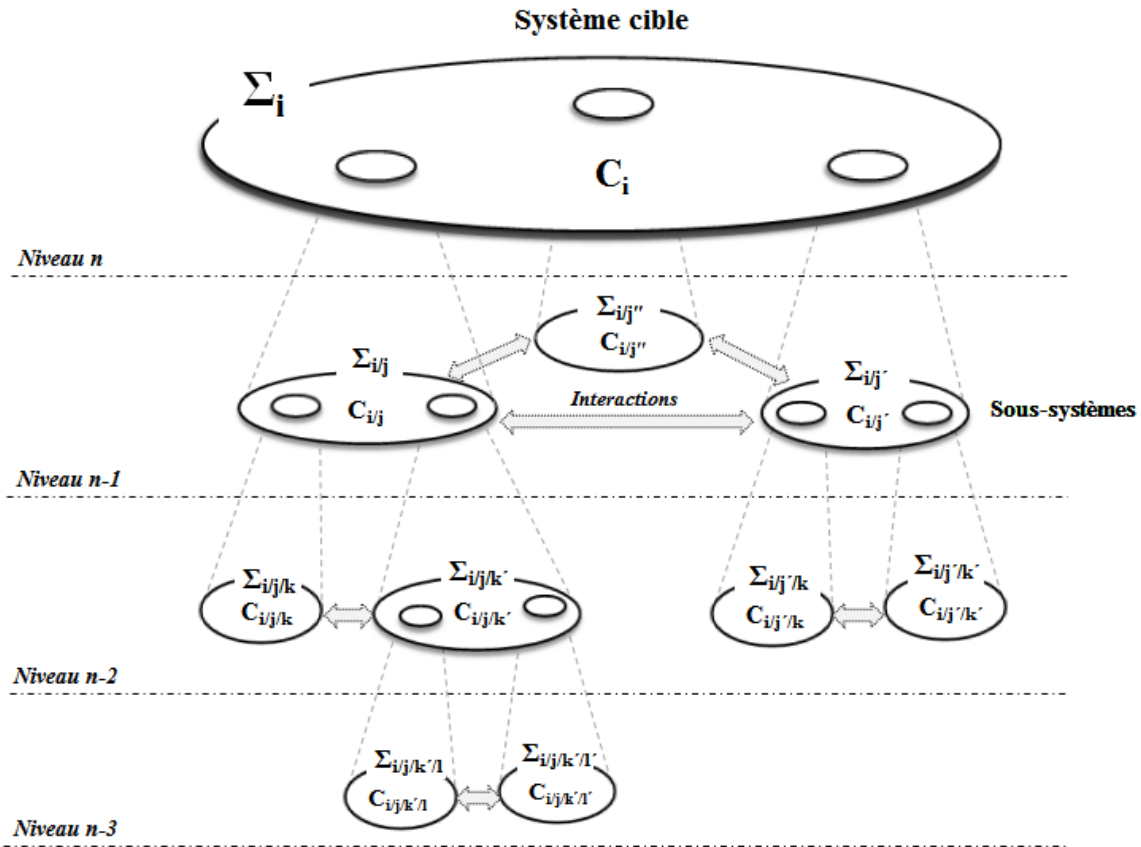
Système cible

$\Sigma_i$

$C_i$

Niveau n

$\Sigma_{i/j''}$
$C_{i/j''}$

$\Sigma_{i/j}$
$C_{i/j}$

Interactions

$\Sigma_{i/j'}$
$C_{i/j'}$

Sous-systèmes

Niveau n-1

$\Sigma_{i/j/k}$
$C_{i/j/k}$

$\Sigma_{i/j/k'}$
$C_{i/j/k'}$

$\Sigma_{i/j'/k}$
$C_{i/j'/k}$

$\Sigma_{i/j'/k'}$
$C_{i/j'/k'}$

Niveau n-2

$\Sigma_{i/j/k'/l}$
$C_{i/j/k'/l}$

$\Sigma_{i/j/k'/l'}$
$C_{i/j/k'/l'}$

Niveau n-3